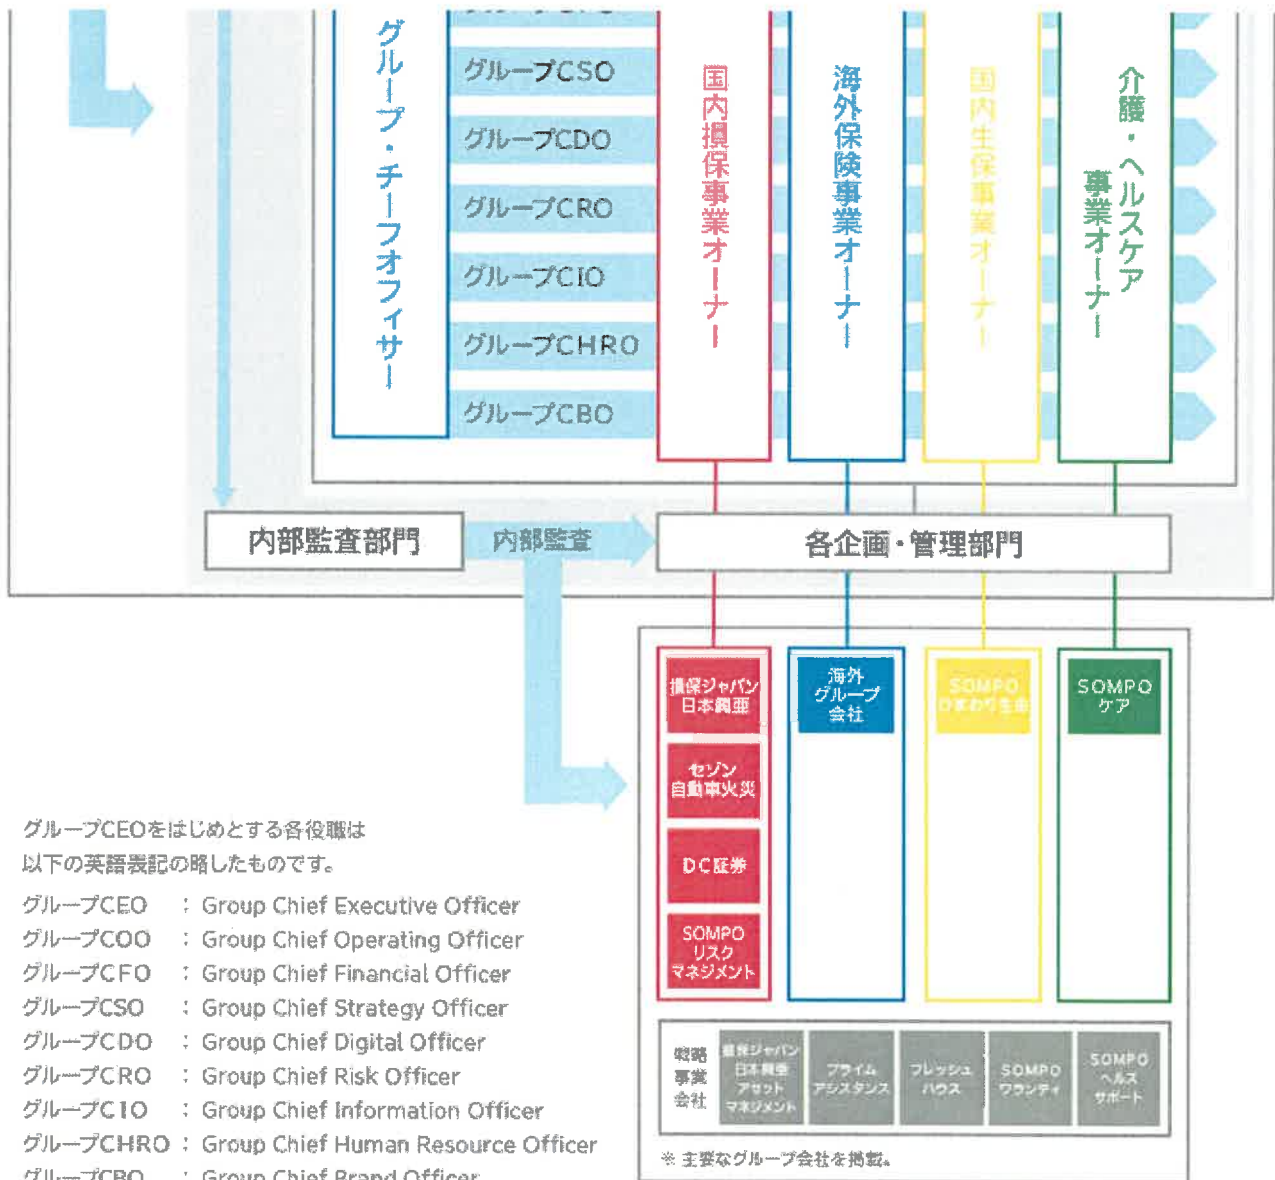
グループ・チーフオフィサー

グループCSO
グループCDO
グループCRO
グループCIO
グループCHRO
グループCBO

国内損保事業オーナー

海外保険事業オーナー

国内生保事業オーナー

介護・ヘルスケア事業オーナー

内部監査部門

内部監査

各企画・管理部門

損保ジャパン日本興亜

セゾン自動車火災

DC証券

SOMPOリスクマネジメント

海外グループ会社

SOMPOひまわり生命

SOMPOケア

戦略事業会社

損保ジャパン日本興亜アセットマネジメント

プライムアシスタンス

フレッシュハウス

SOMPOワランティ

SOMPOヘルスサポート

※ 主要なグループ会社を掲載。

グループCEOをはじめとする各役職は以下の英語表記の略したものです。

グループCEO : Group Chief Executive Officer
グループCOO : Group Chief Operating Officer
グループCFO : Group Chief Financial Officer
グループCSO : Group Chief Strategy Officer
グループCDO : Group Chief Digital Officer
グループCRO : Group Chief Risk Officer
グループCIO : Group Chief Information Officer
グループCHRO : Group Chief Human Resource Officer
グループCBO : Group Chief Brand Officer